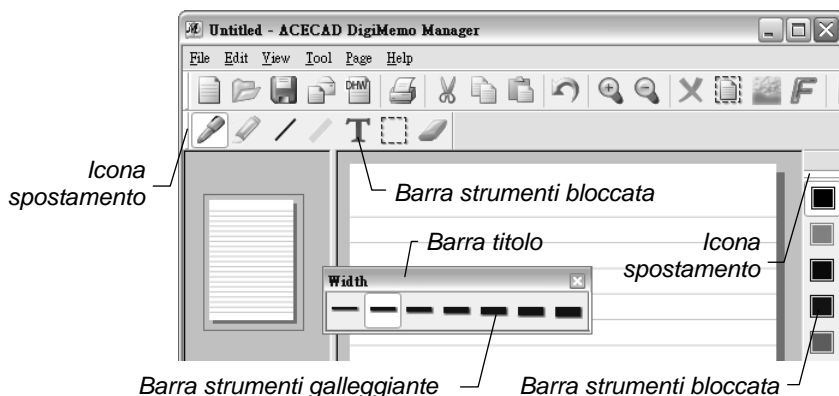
Untitled - ACECAD DigiMemo Manager

File Edit View Tool Page Help

DHW

Icona spostamento

Barra strumenti bloccata

Barra titolo

Icona spostamento

Width

Barra strumenti galleggiante

Barra strumenti bloccata